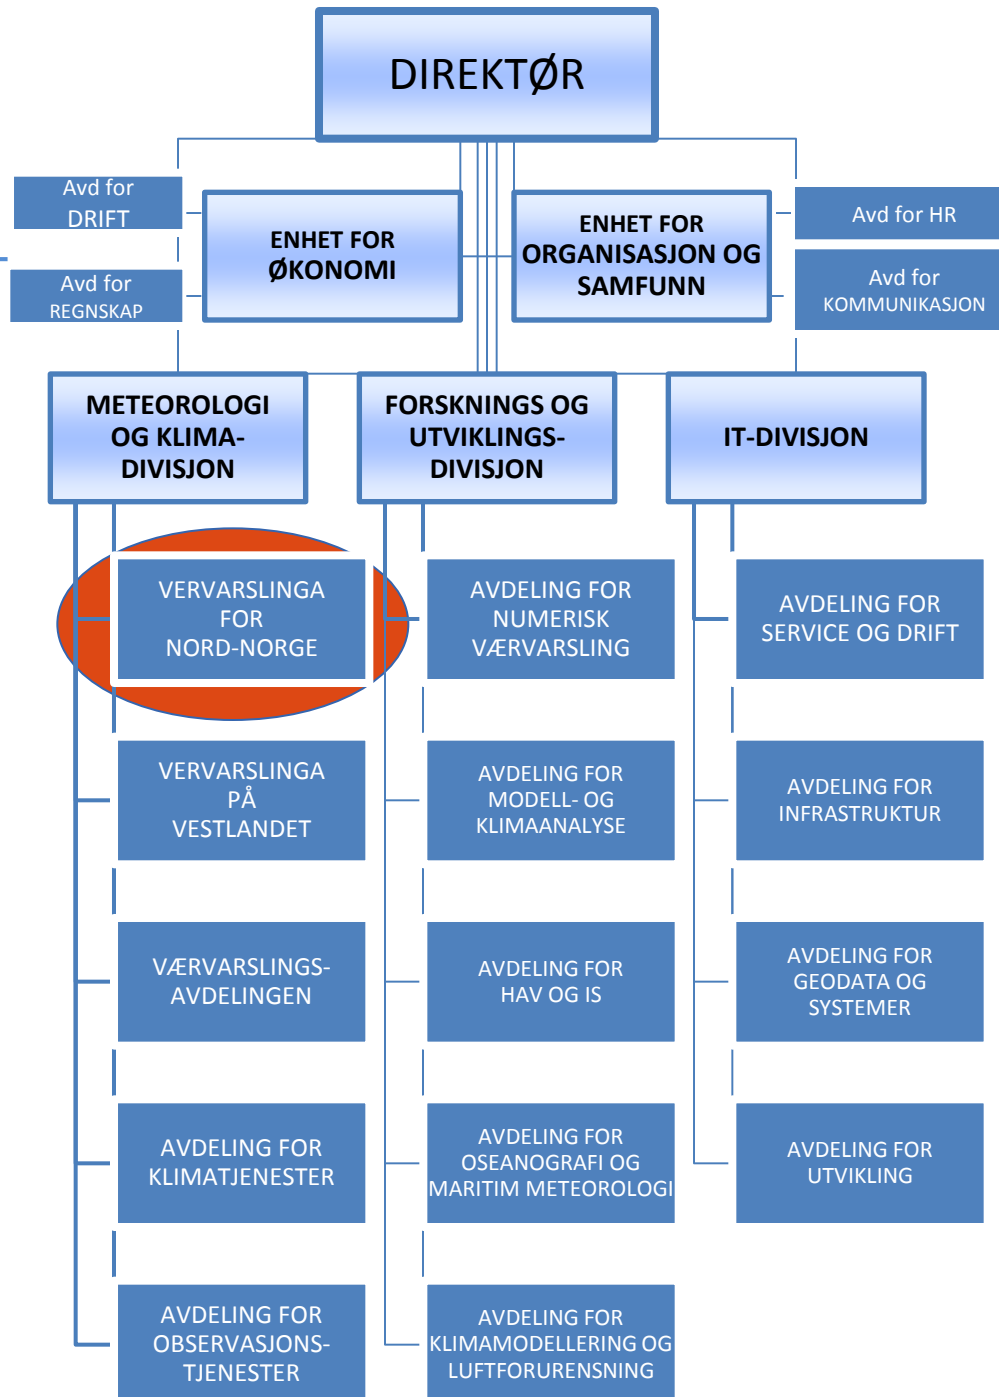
DIREKTØR

Avd for DRIFT

Avd for REGNSKAP

ENHET FOR ØKONOMI

ENHET FOR ORGANISASJON OG SAMFUNN

Avd for HR

Avd for KOMMUNIKASJON

METEOROLOGI OG KLIMA-DIVISJON

FORSKNINGS OG UTVIKLINGS-DIVISJON

IT-DIVISJON

VERVARSLINGA FOR NORD-NORGE

VERVARSLINGA PÅ VESTLANDET

VÆRVARSLINGS-AVDELINGEN

AVDELING FOR KLIMATJENESTER

AVDELING FOR OBSERVASJONS-TJENESTER

AVDELING FOR NUMERISK VÆRVARSLING

AVDELING FOR MODELL- OG KLIMAANALYSE

AVDELING FOR HAV OG IS

AVDELING FOR OSEANOGRAFI OG MARITIM METEOROLOGI

AVDELING FOR KLIMAMODELLERING OG LUFTFORURENSNING

AVDELING FOR SERVICE OG DRIFT

AVDELING FOR INFRASTRUKTUR

AVDELING FOR GEODATA OG SYSTEMER

AVDELING FOR UTVIKLING